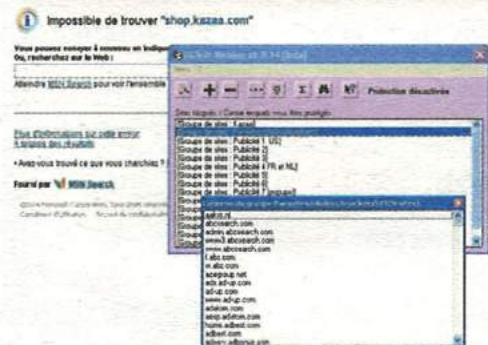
Impossible de trouver "shop.kazaa.com"

Vous pouvez réessayer à nouveau en indiqu
Ou, recherchez sur le Web :

Attendre MSN Search pour voir l'ensemble

Plus d'informations sur cette erreur
À propos des résultats

• Avez-vous trouvé ce que vous cherchiez ?

Fourni par MSN Search

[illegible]

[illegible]

Protection désactivée

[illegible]

[Groupe de sites : Kazaa]
[Groupe de sites : Publicité 1]
[Groupe de sites : Publicité 1 US]
[Groupe de sites : Publicité 2]
[Groupe de sites : Publicité 3]
[Groupe de sites : Publicité 4 FR et NL]
[Groupe de sites : Publicité 5]
[Groupe de sites : Publicité 6]
[Groupe de sites : Publicité 7 (Images)]

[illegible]

aol.co.nl
abcsearch.com
admin.abcsearch.com
www3.abcsearch.com
www.abcsearch.com
f.abc.com
w.abc.com
acegroup.net
ads.ad-up.com
ad-up.com
www.ad-up.com
adaction.com
shop.adaction.com
home.adbest.com
adbest.com
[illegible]